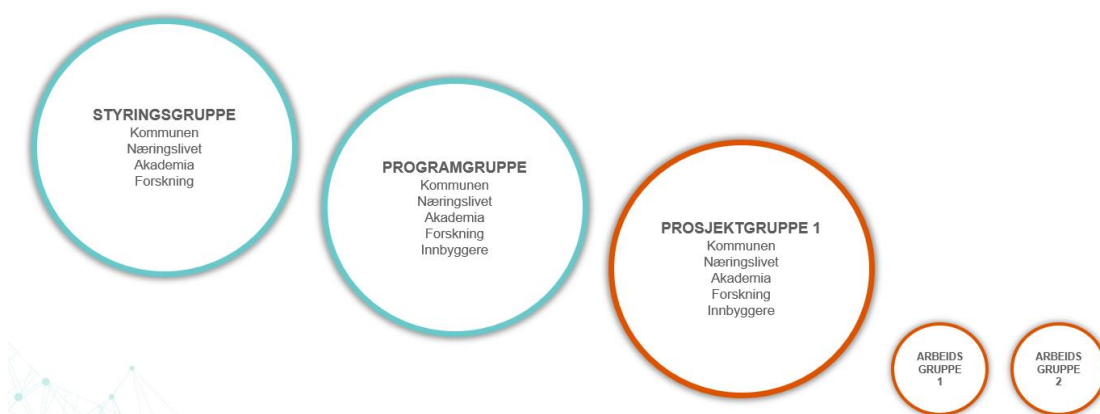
STYRINGSGRUPPE
Kommunen
Næringslivet
Akademia
Forskning

PROGRAMGRUPPE
Kommunen
Næringslivet
Akademia
Forskning
Innbyggere

PROSJEKTGRUPPE 1
Kommunen
Næringslivet
Akademia
Forskning
Innbyggere

ARBEIDS
GRUPPE
1

ARBEIDS
GRUPPE
2